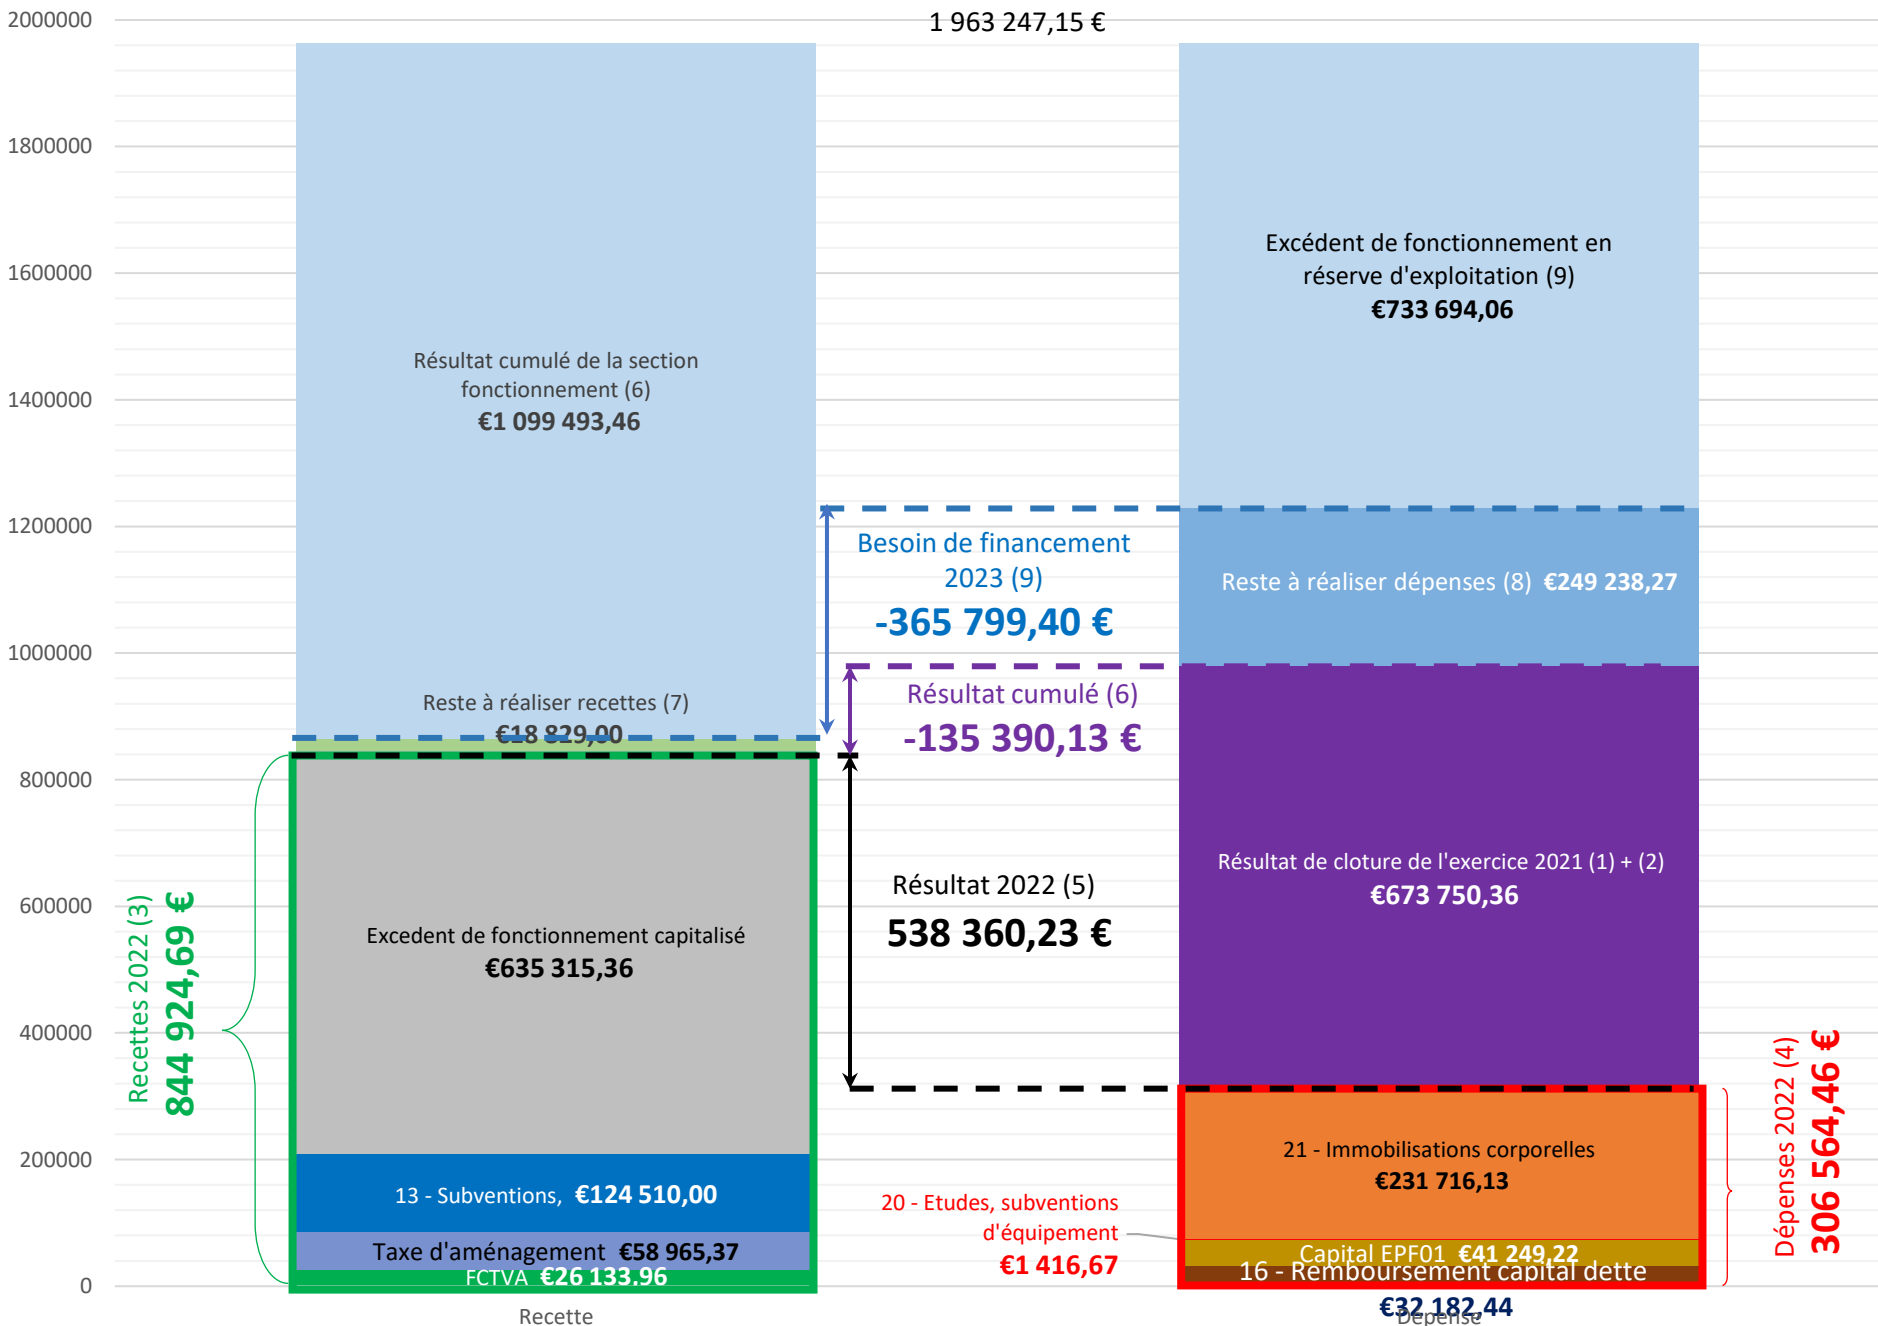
2000000
1800000
1600000
1400000
1200000
1000000
800000
600000
400000
200000
0

1 963 247,15 €

Résultat cumulé de la section fonctionnement (6)
€1 099 493,46

Reste à réaliser recettes (7)
€18 829,00

Excedent de fonctionnement capitalisé
€635 315,36

13 - Subventions, €124 510,00

Taxe d'aménagement €58 965,37

FCTVA €26 133.96

Recettes 2022 (3)
844 924,69 €

Recette

Besoin de financement 2023 (9)
-365 799,40 €

Résultat cumulé (6)
-135 390,13 €

Résultat 2022 (5)
538 360,23 €

20 - Etudes, subventions d'équipement
€1 416,67

Excédent de fonctionnement en réserve d'exploitation (9)
€733 694,06

Reste à réaliser dépenses (8) €249 238,27

Résultat de cloture de l'exercice 2021 (1) + (2)
€673 750,36

21 - Immobilisations corporelles
€231 716,13

Capital EPF01 €41 249,22

16 - Remboursement capital dette
€32 182,44

Dépense

Dépenses 2022 (4)
306 564,46 €